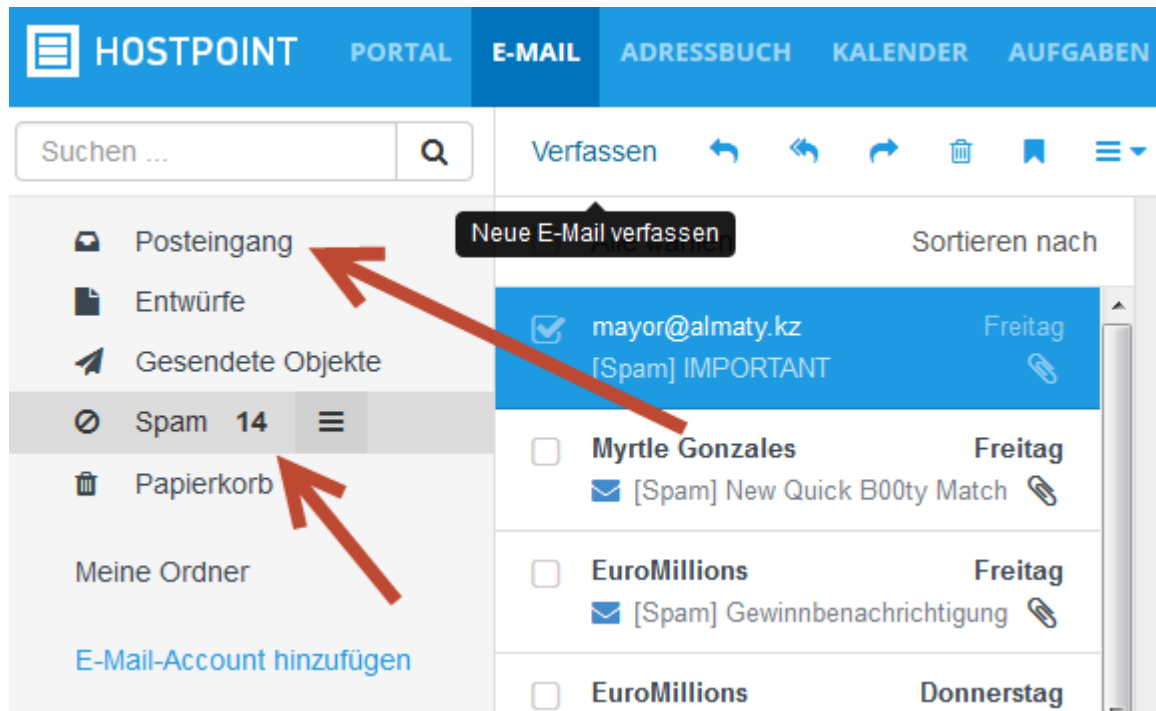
HOSTPOINT PORTAL E-MAIL ADRESSBUCH KALENDER AUFGABEN

Suchen ...

Verfassen

Neue E-Mail verfassen

Sortieren nach

Posteingang
Entwürfe
Gesendete Objekte
Spam 14
Papierkorb

Meine Ordner

E-Mail-Account hinzufügen

mayor@almaty.kz Freitag
[Spam] IMPORTANT

Myrtle Gonzales Freitag
[Spam] New Quick B00ty Match

EuroMillions Freitag
[Spam] Gewinnbenachrichtigung

EuroMillions Donnerstag